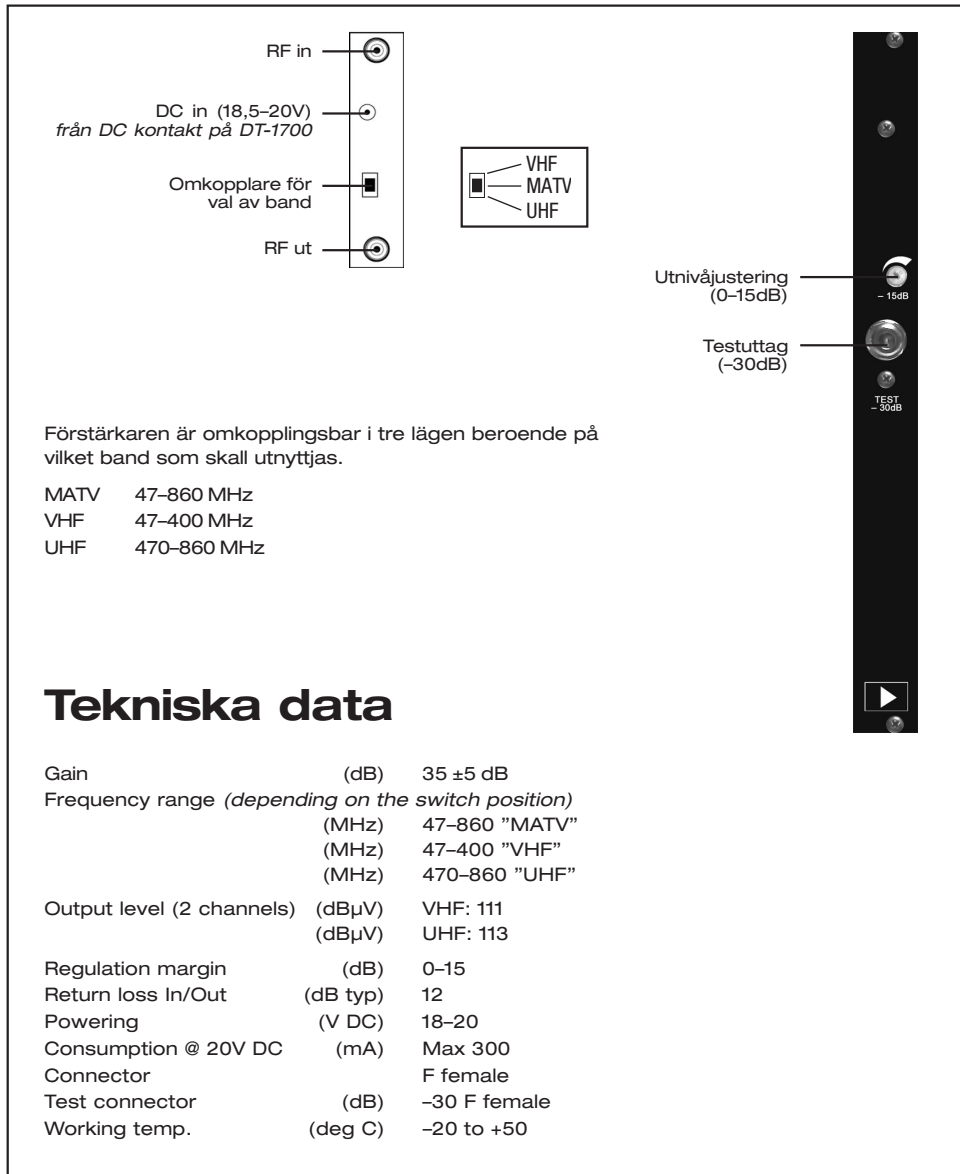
RF in

DC in (18,5–20V)
*från DC kontakt på DT-1700*

Omkopplare för val av band

RF ut

VHF
MATV
UHF

Utnivåjustering (0–15dB)

– 15dB

Testuttag (–30dB)

TEST – 30dB

Förstärkaren är omkopplingsbar i tre lägen beroende på vilket band som skall utnyttjas.

| | |
|---|---|
| MATV | 47–860 MHz |
| VHF | 47–400 MHz |
| UHF | 470–860 MHz |

# Tekniska data

| | | |
|---|---|---|
| Gain | (dB) | 35 ±5 dB |
| Frequency range *(depending on the switch position)* | | |
| | (MHz) | 47–860 "MATV" |
| | (MHz) | 47–400 "VHF" |
| | (MHz) | 470–860 "UHF" |
| Output level (2 channels) | (dBμV) | VHF: 111 |
| | (dBμV) | UHF: 113 |
| Regulation margin | (dB) | 0–15 |
| Return loss In/Out | (dB typ) | 12 |
| Powering | (V DC) | 18–20 |
| Consumption @ 20V DC | (mA) | Max 300 |
| Connector | | F female |
| Test connector | (dB) | –30 F female |
| Working temp. | (deg C) | –20 to +50 |